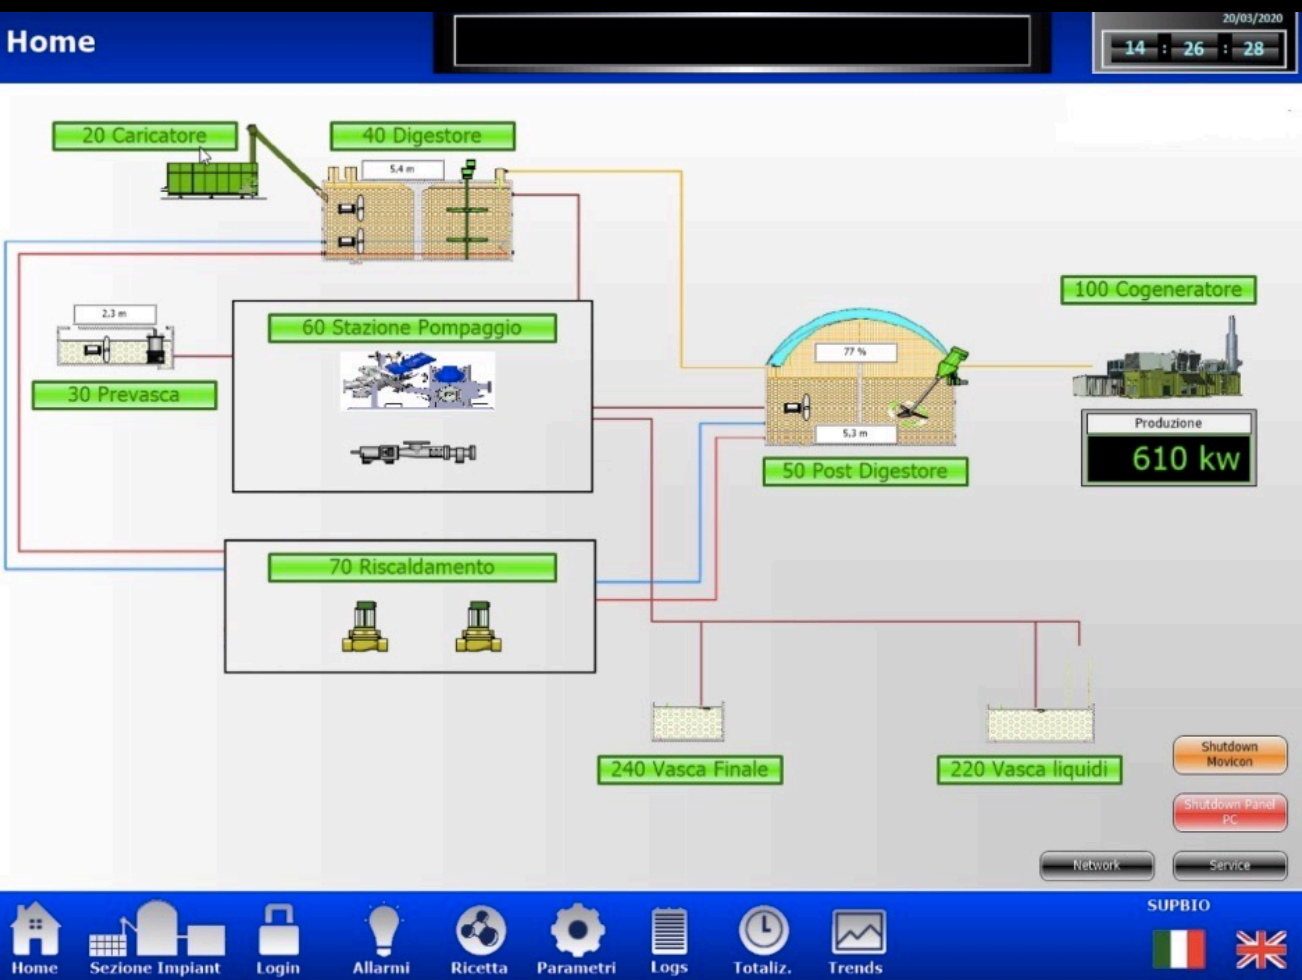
Home

20/03/2020
14 : 26 : 28

20 Caricatore

40 Digestore

5,4 m

2,3 m

30 Prevasca

60 Stazione Pompaggio

100 Cogeneratore

77 %

5,3 m

50 Post Digestore

Produzione
610 kw

70 Riscaldamento

240 Vasca Finale

220 Vasca liquidi

Shutdown Movicon

Shutdown Panel PC

Network

Service

SUPBIO

Home
Sezione Impiant
Login
Allarmi
Ricetta
Parametri
Logs
Totaliz.
Trends